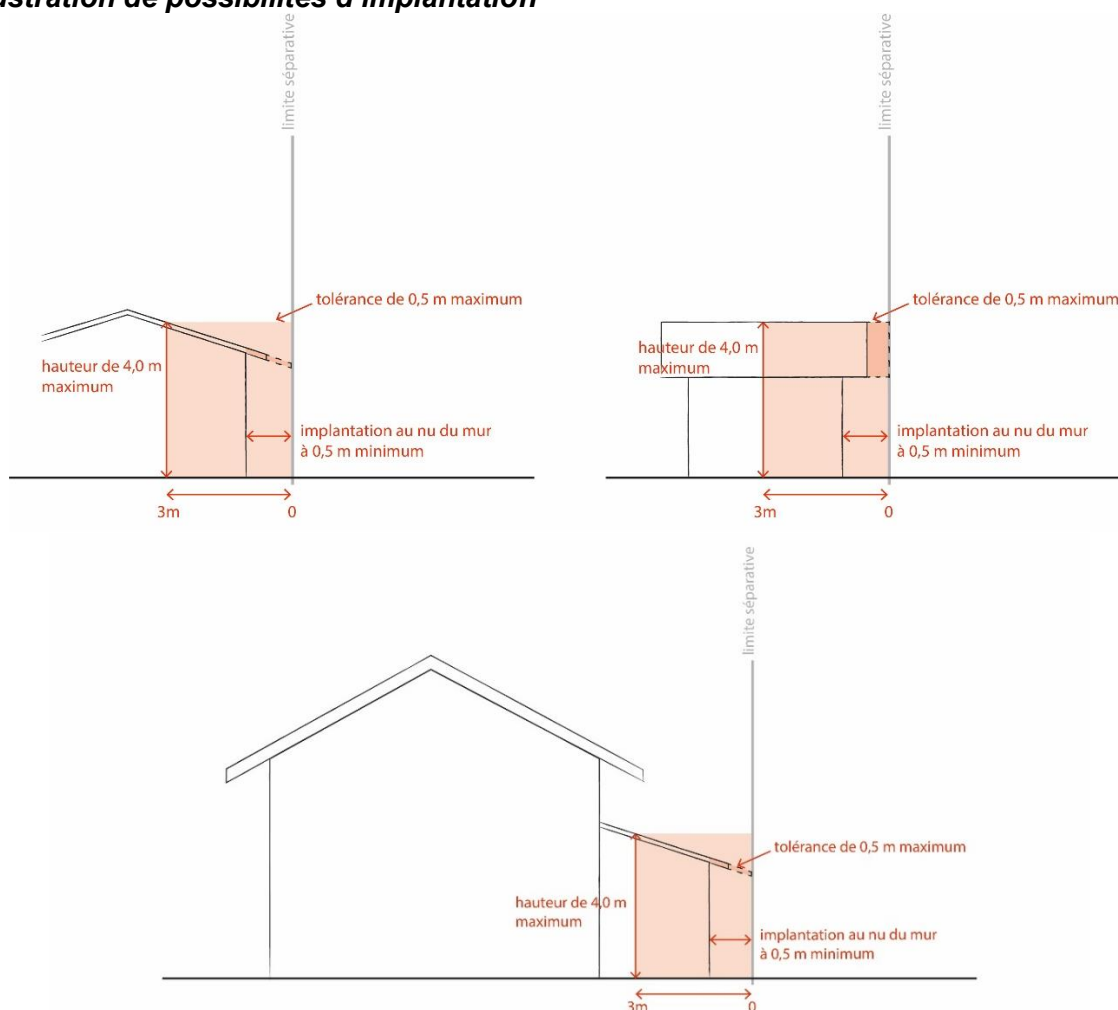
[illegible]stration de possibilités d'implantation

limite séparative

tolérance de 0,5 m maximum

hauteur de 4,0 m maximum

implantation au nu du mur à 0,5 m minimum

3m

0

limite séparative

tolérance de 0,5 m maximum

hauteur de 4,0 m maximum

implantation au nu du mur à 0,5 m minimum

3m

0

limite séparative

tolérance de 0,5 m maximum

hauteur de 4,0 m maximum

implantation au nu du mur à 0,5 m minimum

3m

0